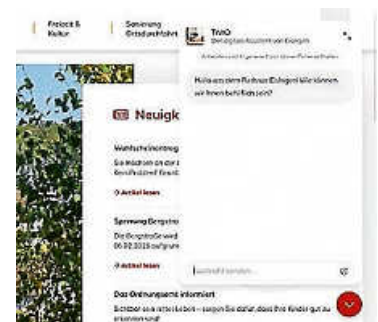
Freizeit & Kultur

Sanierung Ortsdurchfahrt

TiViO
Der digitale Assistent von Eningen

Hallo aus dem Rathaus Eningen! Wie können wir Ihnen behilflich sein?

Neuigk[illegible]

Wunschkennzeichen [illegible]
Sie möchten ein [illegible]
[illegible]

Artikel lesen

Sperrung Bergstraße
Die Bergstraße wird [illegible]
06.02.2025 aufgrund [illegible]

Artikel lesen

Das Ordnungsamt informiert
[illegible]
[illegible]

Nachricht senden...